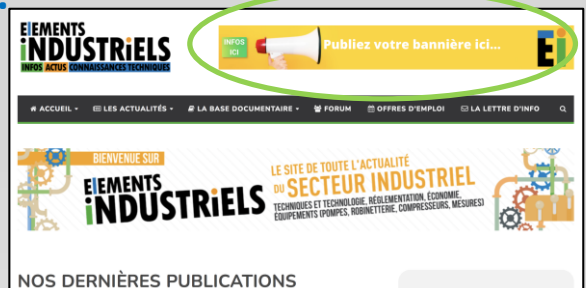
ELEMENTS INDUSTRIELS
INFOS ACTUS CONNAISSANCES TECHNIQUES

INFOS ICI
Publiez votre bannière ici...
EI

ACCUEIL LES ACTUALITÉS LA BASE DOCUMENTAIRE FORUM OFFRES D'EMPLOI LA LETTRE D'INFO

BIENVENUE SUR
ELEMENTS INDUSTRIELS
LE SITE DE TOUTE L'ACTUALITÉ DU SECTEUR INDUSTRIEL
TECHNIQUES ET TECHNOLOGIE, RÉGLEMENTATION, ÉCONOMIE, ÉQUIPEMENTS (POMPES, ROBINETTERIE, COMPRESSEURS, MESURES)

NOS DERNIÈRES PUBLICATIONS